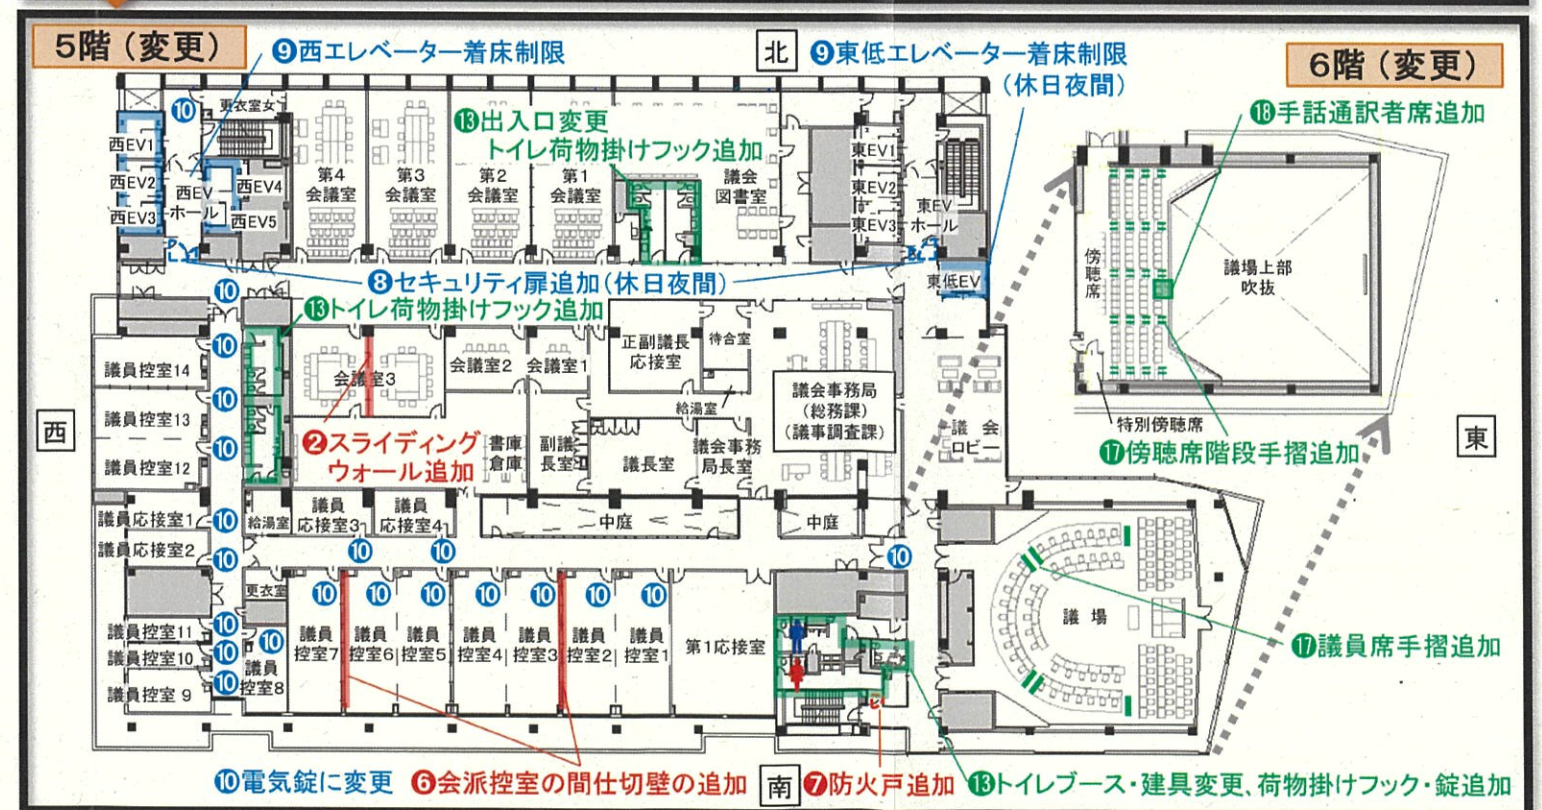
5階（変更）

❾西エレベーター着床制限

北

❾東低エレベーター着床制限（休日夜間）

6階（変更）

⓲手話通訳者席追加

⓭出入口変更 トイレ荷物掛けフック追加

更衣室女

西EV1
西EV2
西EV3
西EV ホール
西EV4
西EV5

第4会議室
第3会議室
第2会議室
第1会議室
議会図書室

東EV1
東EV2
東EV3
東EV ホール
東低EV

❽セキュリティ扉追加（休日夜間）

⓭トイレ荷物掛けフック追加

傍聴席
議場上部吹抜
特別傍聴席

議員控室14
議員控室13
議員控室12
会議室3
会議室2
会議室1
正副議長応接室
待合室
給湯室
議会事務局（総務課）（議事調査課）
議会ロビー

西

❷スライディングウォール追加

書庫倉庫
副議長室
議長室
議会事務局長室

⓱傍聴席階段手摺追加

東

議員応接室1
議員応接室2
給湯室
議員応接室3
議員応接室4
中庭
中庭

更衣室
議員控室11
議員控室10
議員控室9
議員控室8
議員控室7
議員控室6
議員控室5
議員控室4
議員控室3
議員控室2
議員控室1
第1応接室

議場

⓱議員席手摺追加

❿電気錠に変更　❻会派控室の間仕切壁の追加　南　❼防火戸追加　⓭トイレブース・建具変更、荷物掛けフック・錠追加